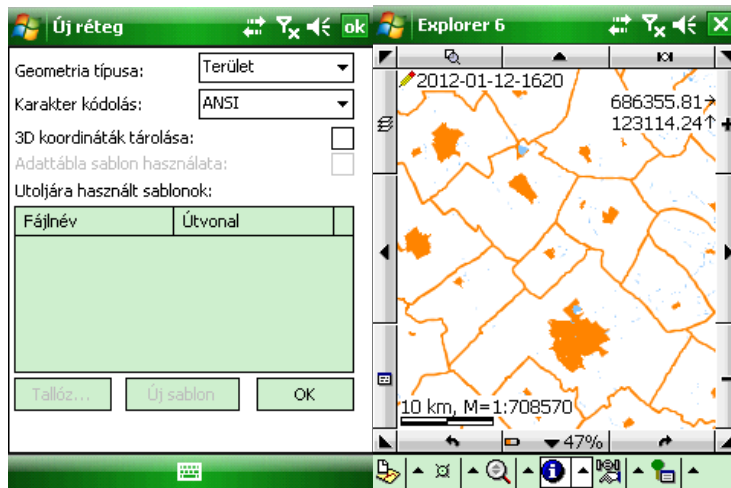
Új réteg

ok

Geometria típusa: Terület

Karakter kódolás: ANSI

3D koordináták tárolása:

Adattábla sablon használata:

Utoljára használt sablonok:

| Fájlnév | Útvonal | |
|---|---|---|
| | | |

Tallóz... Új sablon OK

Explorer 6

2012-01-12-1620

686355.81

123114.24

10 km, M=1:708570

47%